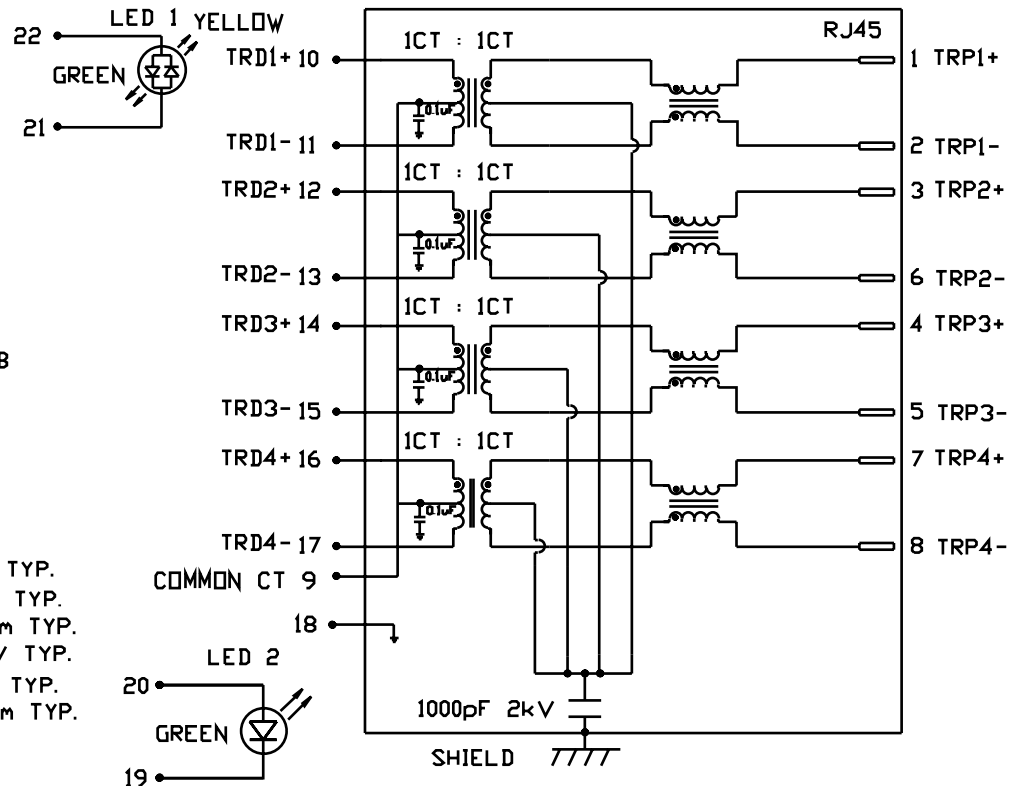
22
LED 1 YELLOW
GREEN
21

RJ45
1CT : 1CT
TRD1+ 10
0.1uF
TRD1- 11
1 TRP1+
2 TRP1-
1CT : 1CT
TRD2+ 12
0.1uF
TRD2- 13
3 TRP2+
6 TRP2-
1CT : 1CT
TRD3+ 14
0.1uF
TRD3- 15
4 TRP3+
5 TRP3-
1CT : 1CT
TRD4+ 16
0.1uF
TRD4- 17
7 TRP4+
8 TRP4-
COMMON CT 9
18

B

TYP.
TYP.
m TYP.
/ TYP.
TYP.
m TYP.

LED 2
20
GREEN
19
1000pF 2kV
SHIELD